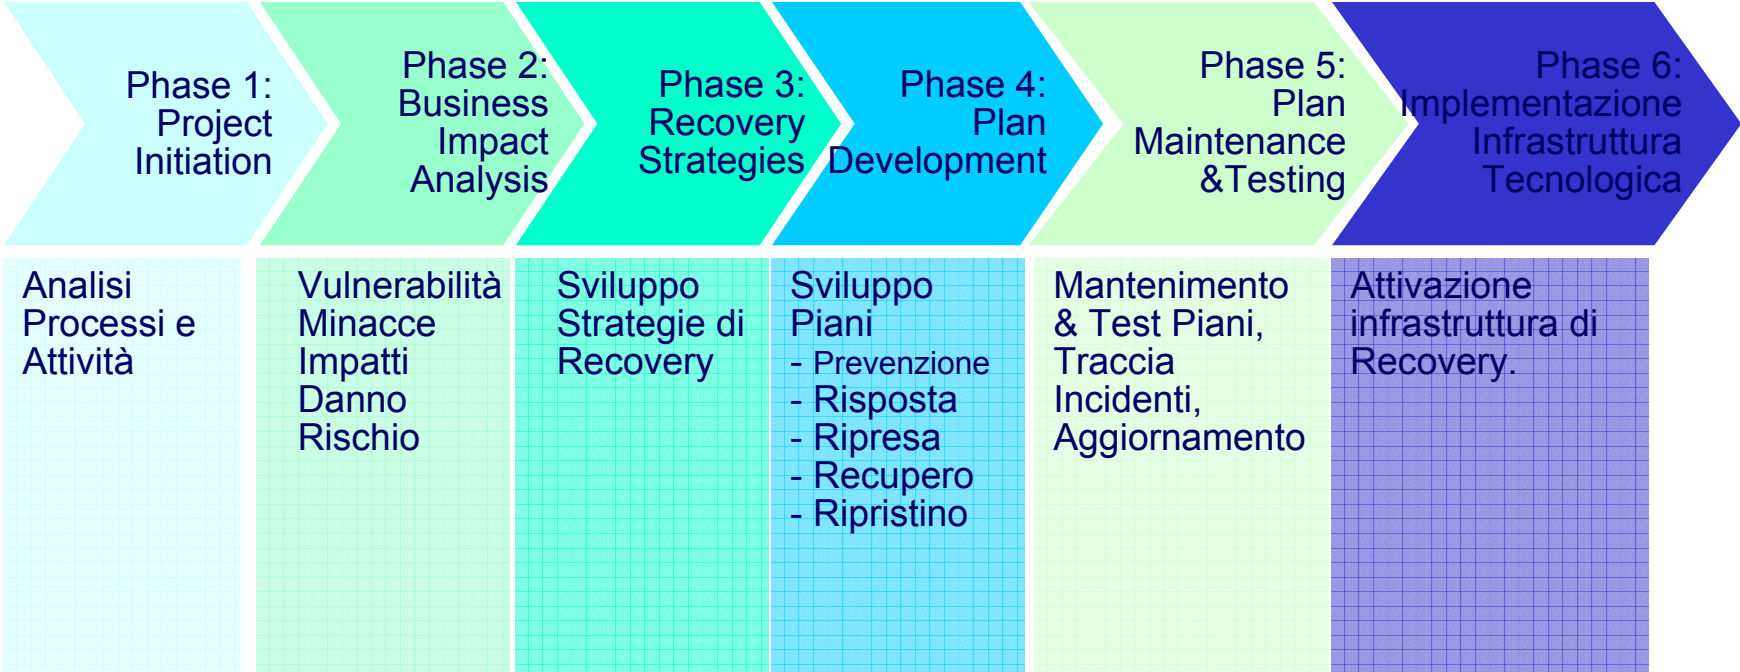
Phase 1: Project Initiation

Phase 2: Business Impact Analysis

Phase 3: Recovery Strategies

Phase 4: Plan Development

Phase 5: Plan Maintenance &Testing

Phase 6: Implementazione Infrastruttura Tecnologica

Analisi Processi e Attività

Vulnerabilità
Minacce
Impatti
Danno
Rischio

Sviluppo Strategie di Recovery

Sviluppo Piani
- Prevenzione
- Risposta
- Ripresa
- Recupero
- Ripristino

Mantenimento & Test Piani, Traccia Incidenti, Aggiornamento

Attivazione infrastruttura di Recovery.